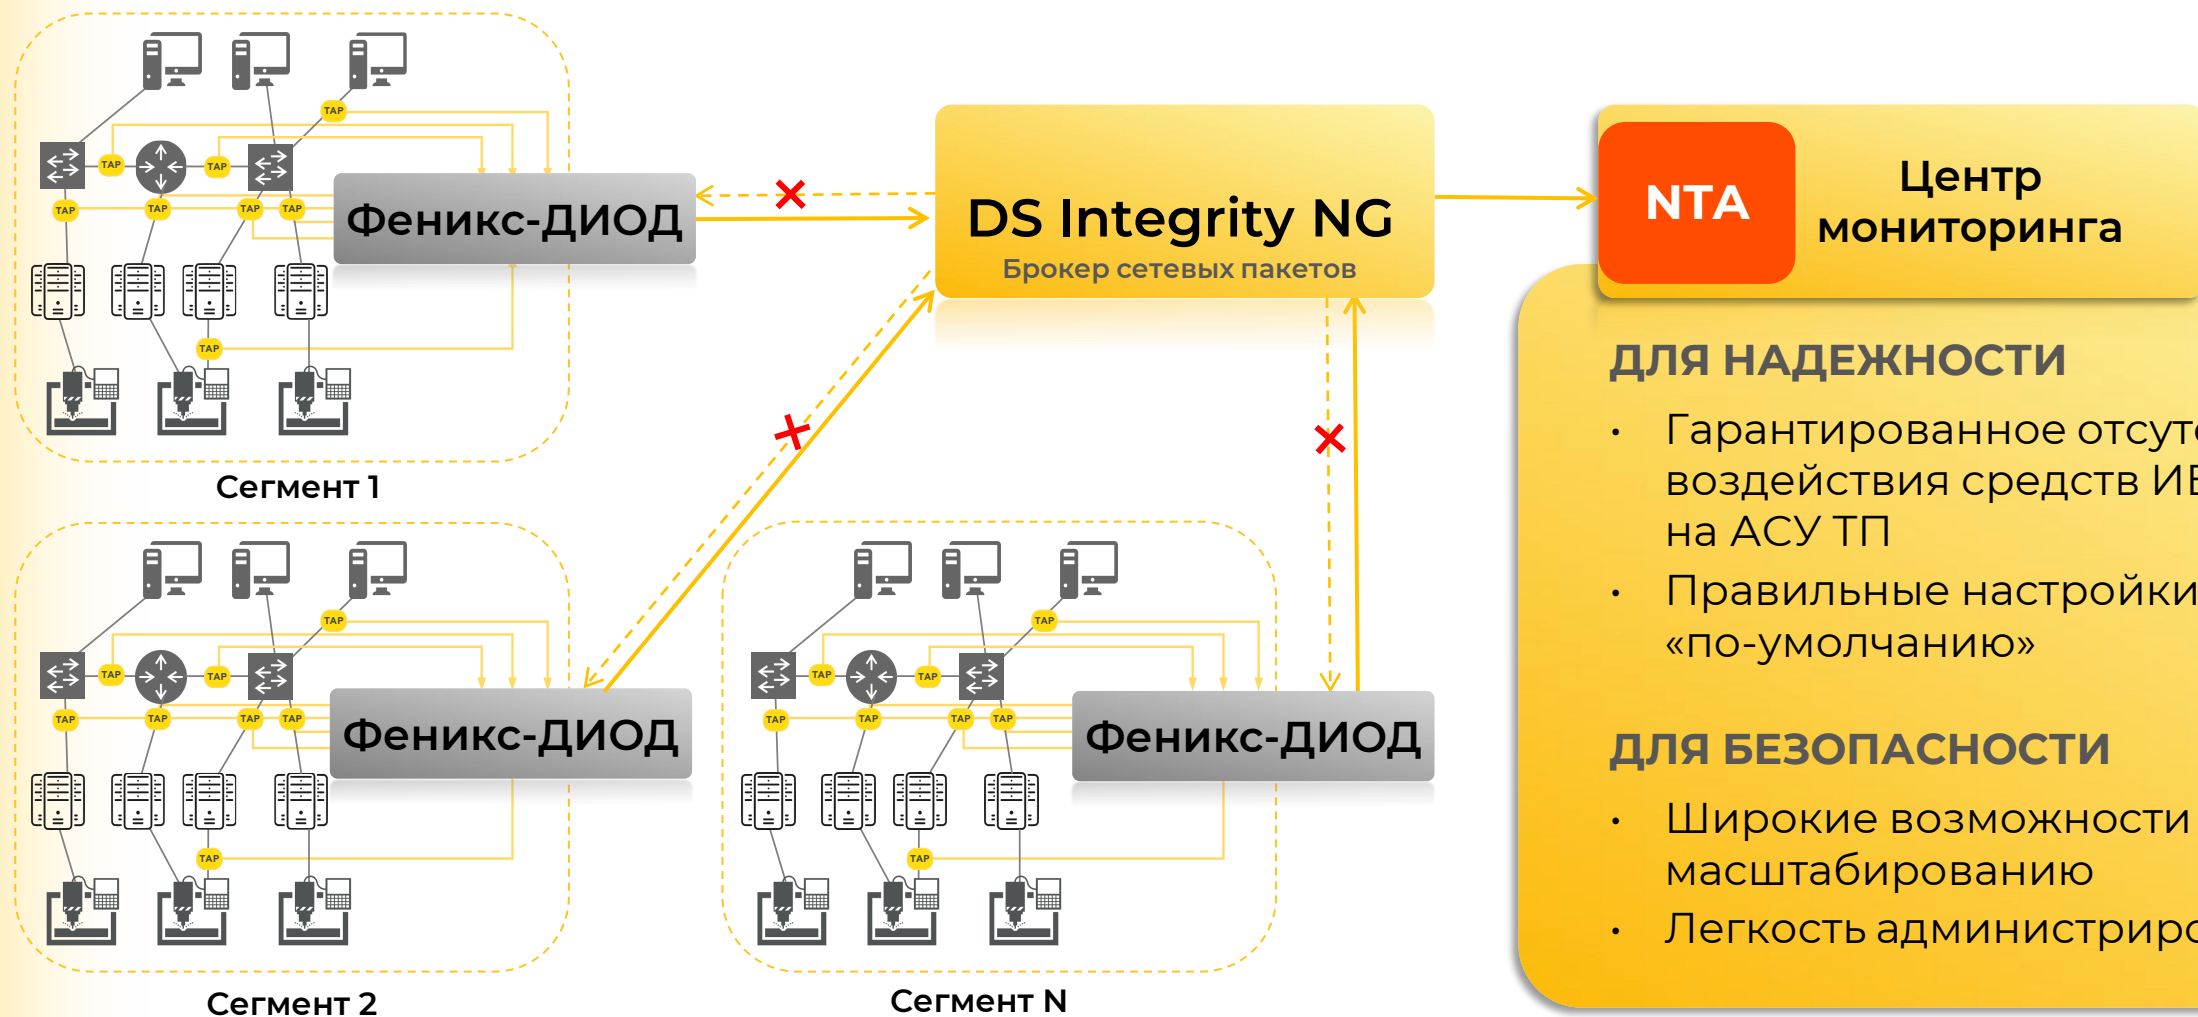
TAP
TAP
TAP
TAP
TAP
TAP
TAP
TAP
Феникс-ДИОД
Сегмент 1

DS Integrity NG
Брокер сетевых пакетов

NTA
Центр мониторинга

TAP
TAP
TAP
TAP
TAP
TAP
TAP
TAP
Феникс-ДИОД
Сегмент 2

TAP
TAP
TAP
TAP
TAP
TAP
TAP
TAP
Феникс-ДИОД
Сегмент N

ДЛЯ НАДЕЖНОСТИ
• Гарантированное отсут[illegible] воздействия средств ИБ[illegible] на АСУ ТП
• Правильные настройки «по-умолчанию»

ДЛЯ БЕЗОПАСНОСТИ
• Широкие возможности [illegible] масштабированию
• Легкость администриро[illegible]